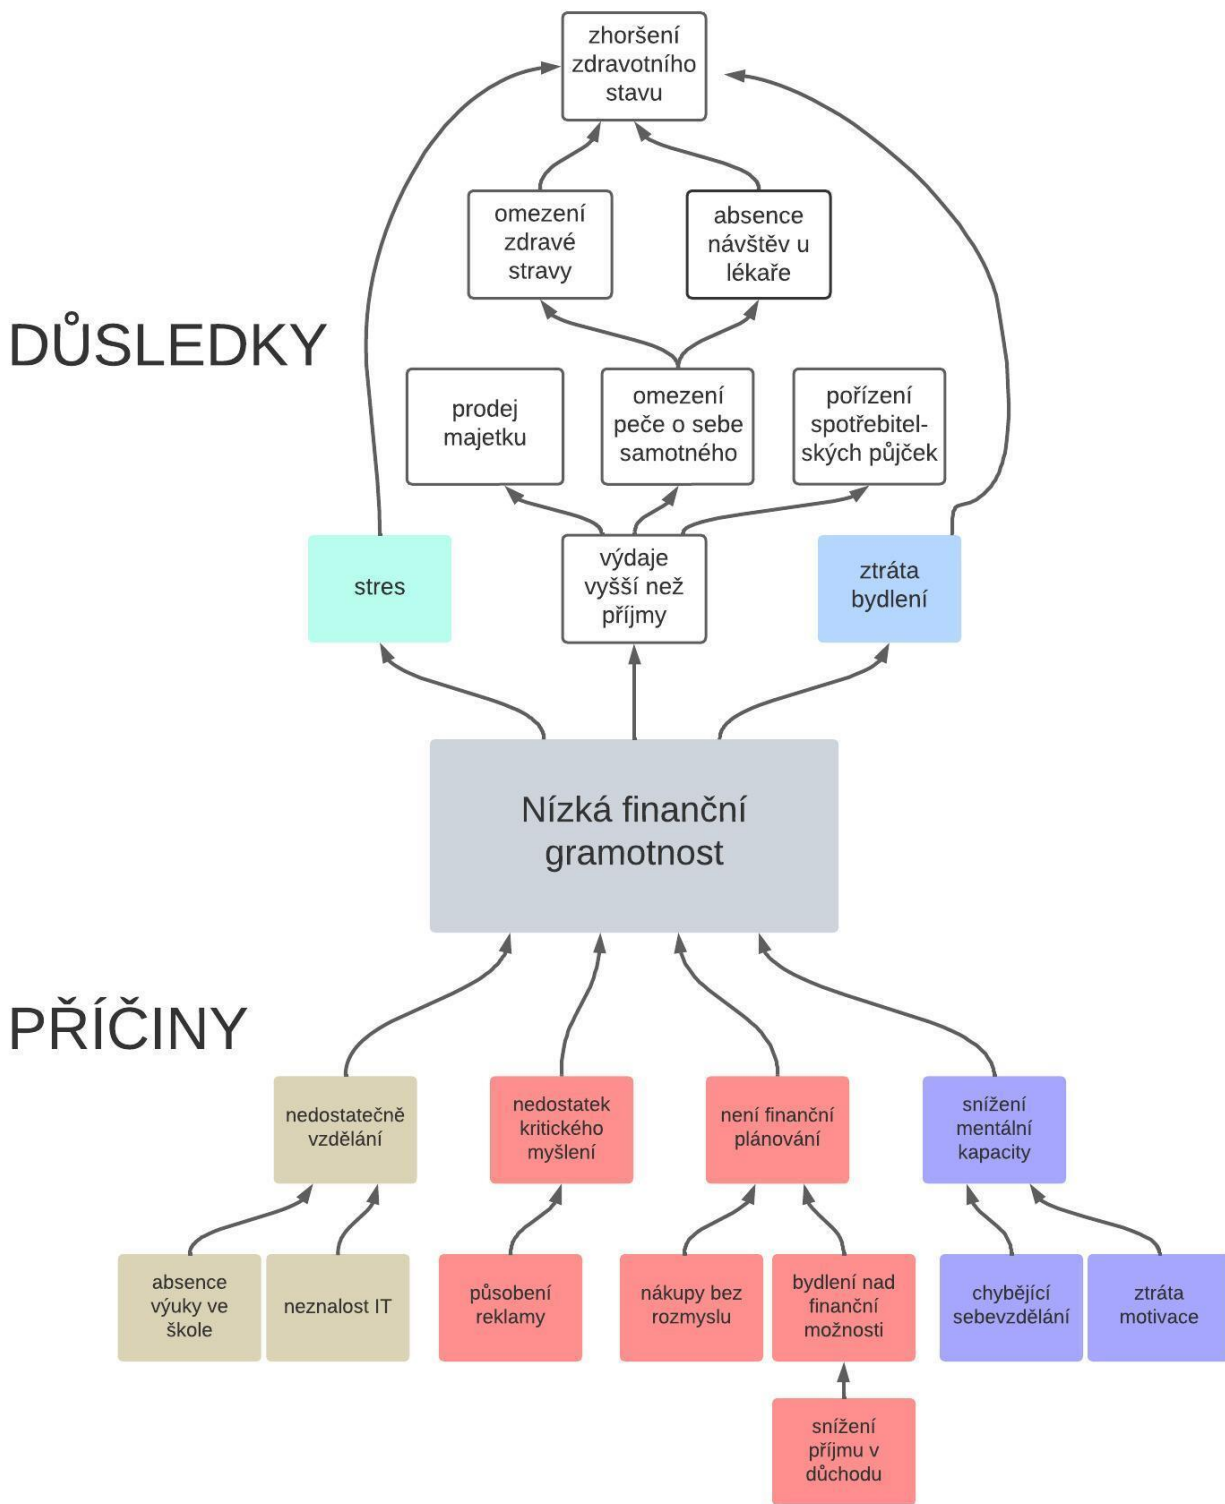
zhoršení zdravotního stavu

omezení zdravé stravy

absence návštěv u lékaře

DŮSLEDKY

prodej majetku

omezení peče o sebe samotného

pořízení spotřebitelských půjček

stres

výdaje vyšší než příjmy

ztráta bydlení

Nízká finanční gramotnost

PŘÍČINY

nedostatečně vzdělání

nedostatek kritického myšlení

není finanční plánování

snížení mentální kapacity

absence výuky ve škole

neznalost IT

působení reklamy

nákupy bez rozmyslu

bydlení nad finanční možnosti

chybějící sebevzdělání

ztráta motivace

snížení příjmu v důchodu